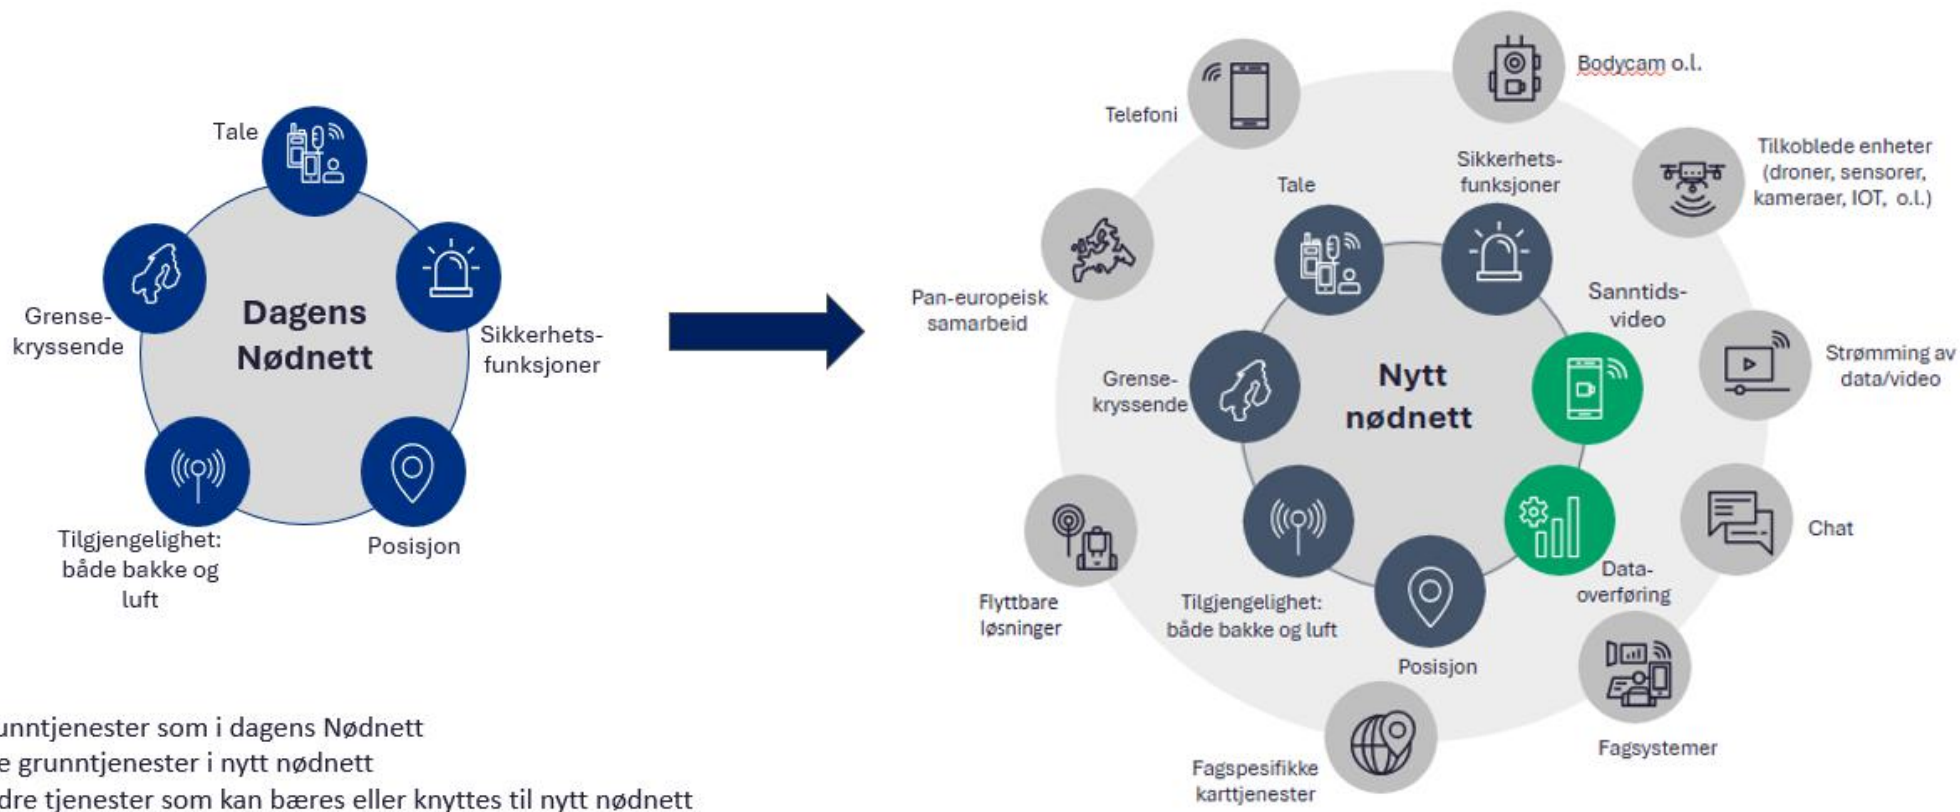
Tale

Grense-kryssende

Dagens Nødnett

Sikkerhets-funksjoner

Tilgjengelighet: både bakke og luft

Posisjon

Telefoni

Bodycam o.l.

Tilkoblede enheter (droner, sensorer, kameraer, IOT, o.l.)

Sikkerhets-funksjoner

Tale

Pan-europeisk samarbeid

Sanntids-video

Strømming av data/video

Grense-kryssende

Nytt nødnett

Chat

Data-overføring

Flyttbare løsninger

Tilgjengelighet: både bakke og luft

Posisjon

Fagsystemer

Fagspesifikke karttjenester

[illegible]unntjenester som i dagens Nødnett
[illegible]e grunntjenester i nytt nødnett
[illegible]dre tjenester som kan bæres eller knyttes til nytt nødnett